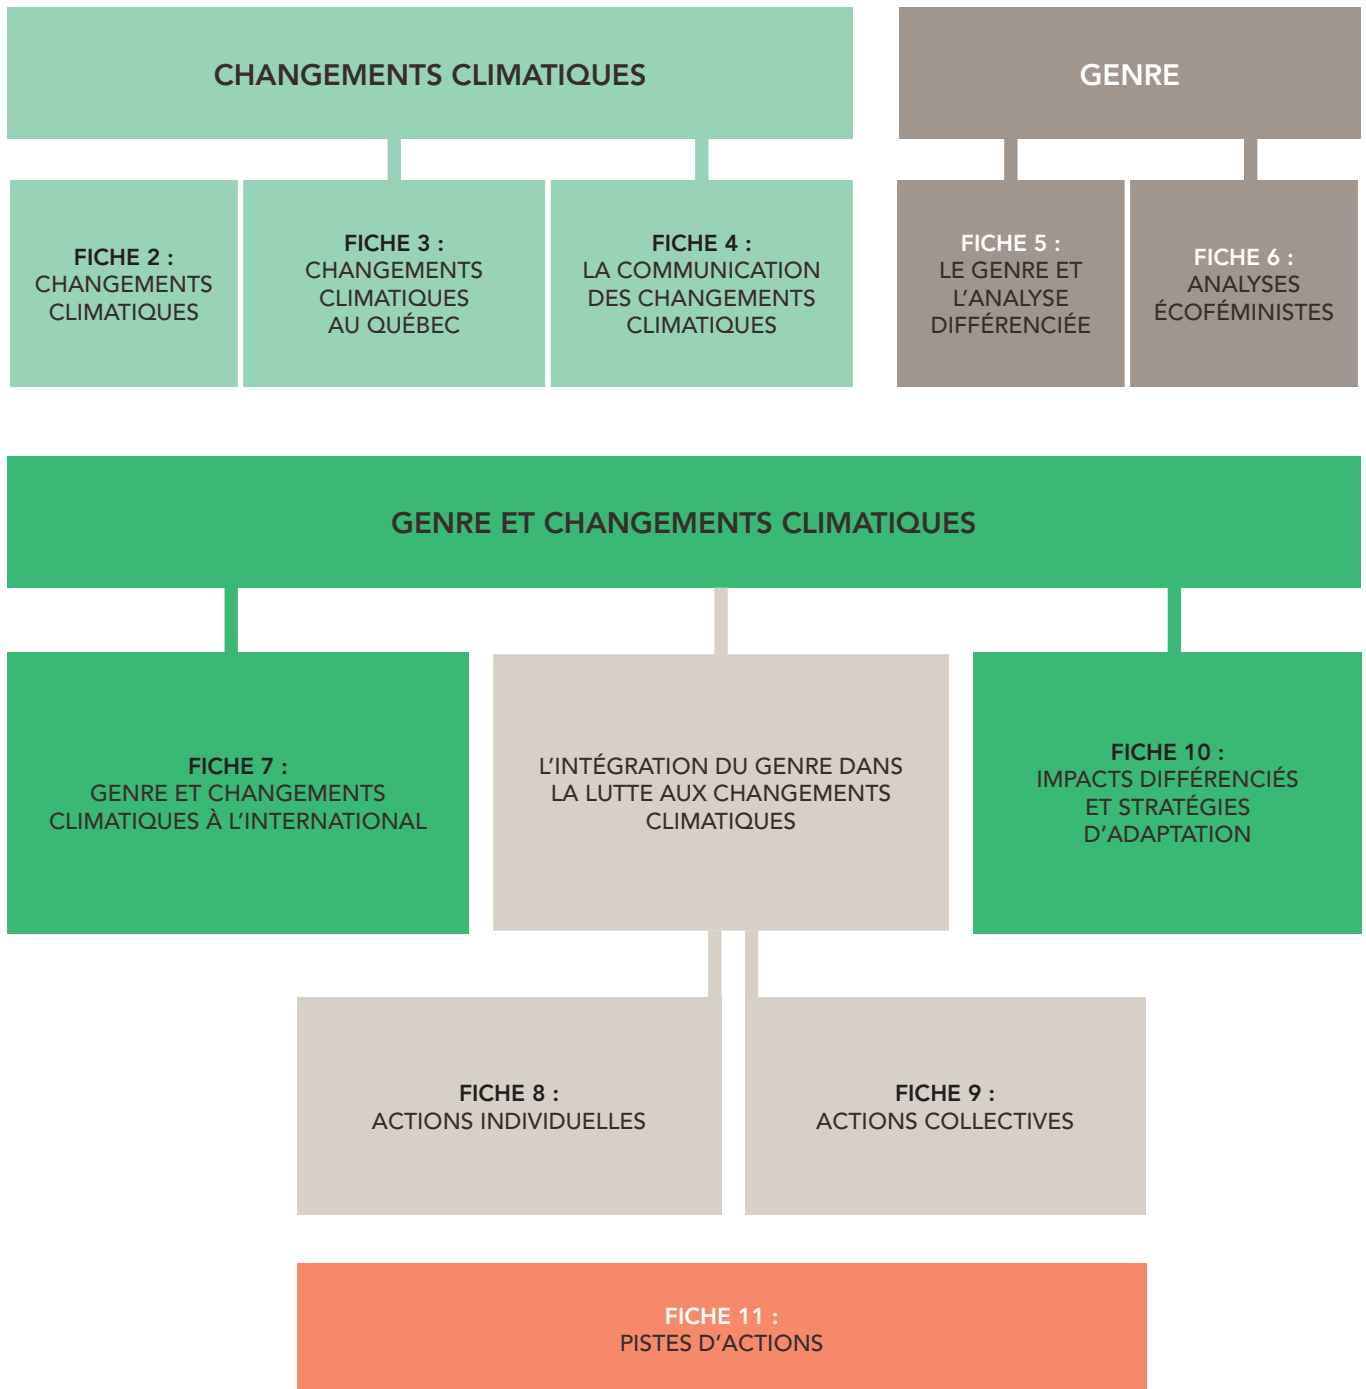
CHANGEMENTS CLIMATIQUES

GENRE

FICHE 2 :
CHANGEMENTS CLIMATIQUES

FICHE 3 :
CHANGEMENTS CLIMATIQUES AU QUÉBEC

FICHE 4 :
LA COMMUNICATION DES CHANGEMENTS CLIMATIQUES

FICHE 5 :
LE GENRE ET L'ANALYSE DIFFÉRENCIÉE

FICHE 6 :
ANALYSES ÉCOFÉMINISTES

GENRE ET CHANGEMENTS CLIMATIQUES

FICHE 7 :
GENRE ET CHANGEMENTS CLIMATIQUES À L'INTERNATIONAL

L'INTÉGRATION DU GENRE DANS LA LUTTE AUX CHANGEMENTS CLIMATIQUES

FICHE 10 :
IMPACTS DIFFÉRENCIÉS ET STRATÉGIES D'ADAPTATION

FICHE 8 :
ACTIONS INDIVIDUELLES

FICHE 9 :
ACTIONS COLLECTIVES

FICHE 11 :
PISTES D'ACTIONS